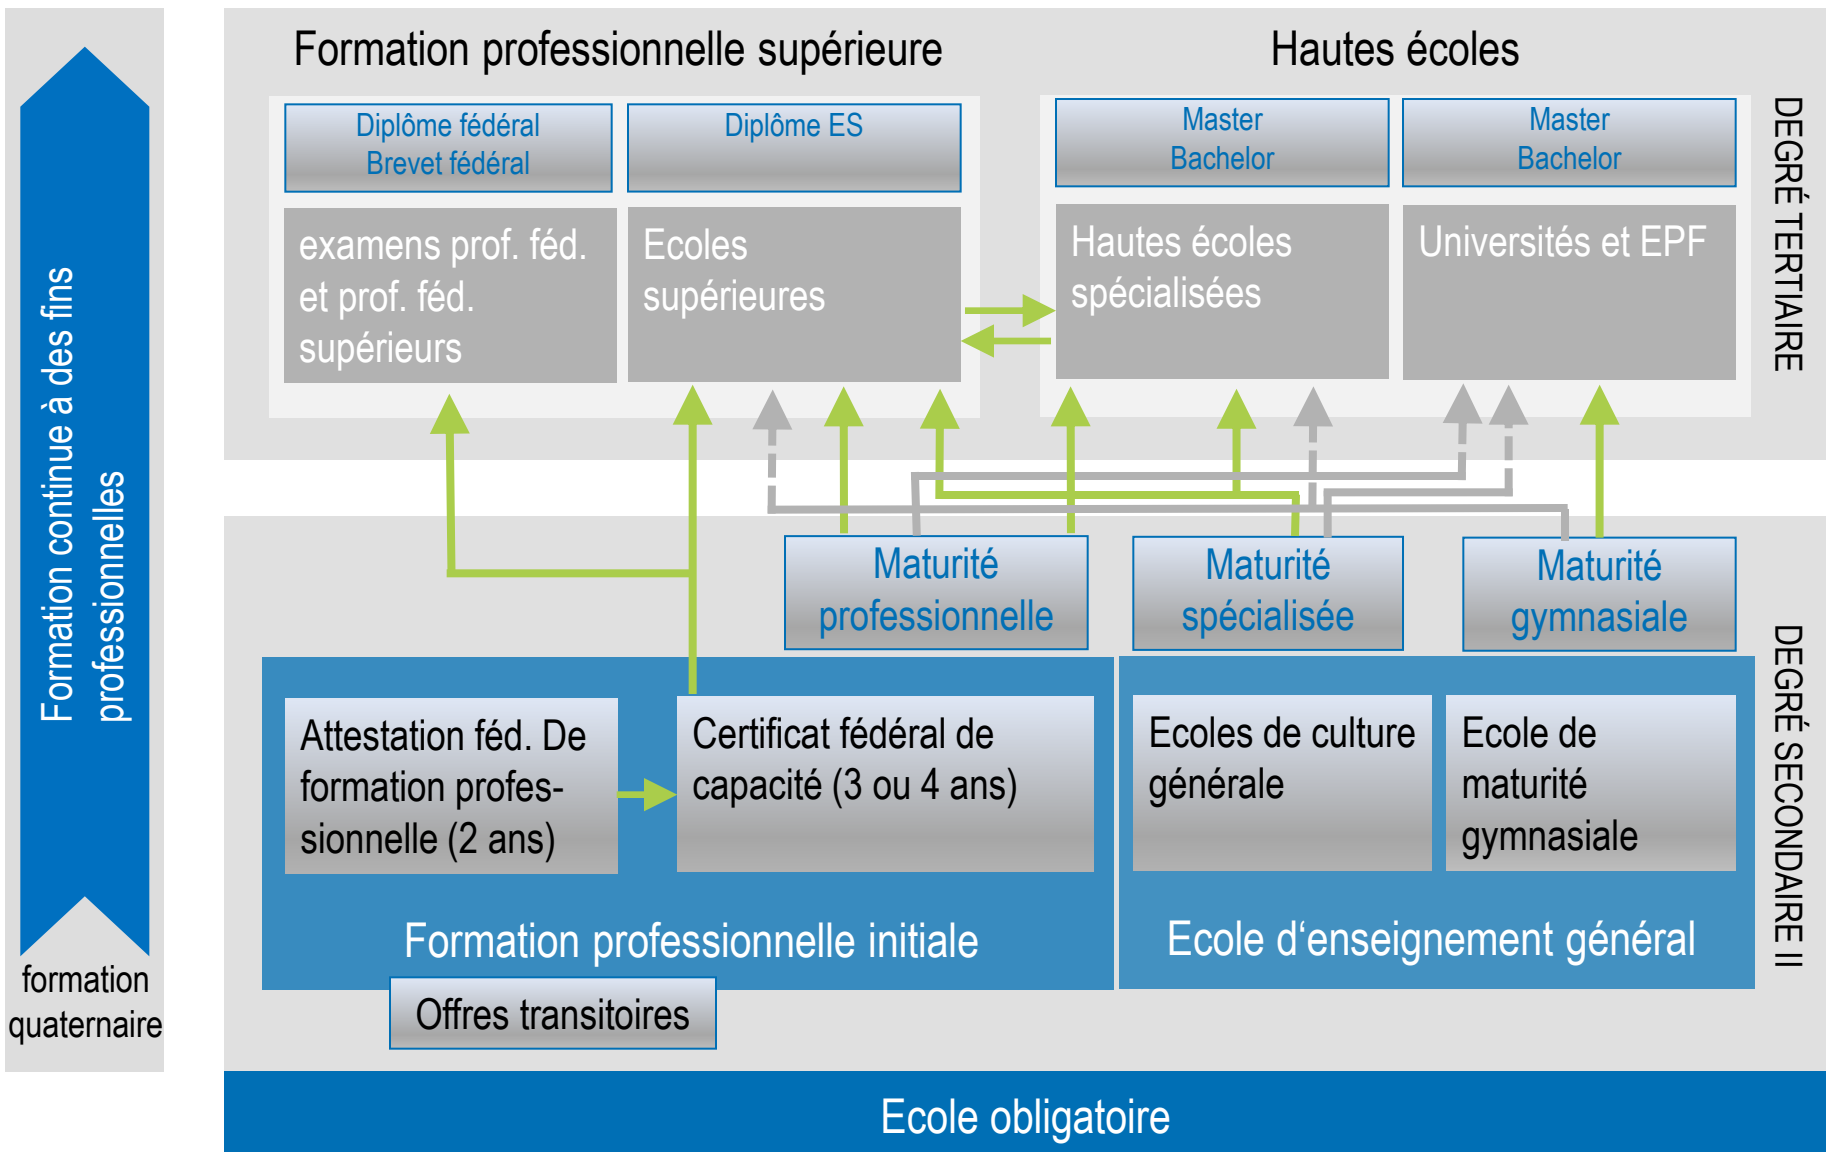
Formation continue à des fins professionnelles

formation quaternaire

Formation professionnelle supérieure

Hautes écoles

Diplôme fédéral
Brevet fédéral

Diplôme ES

Master
Bachelor

Master
Bachelor

examens prof. féd. et prof. féd. supérieurs

Ecoles supérieures

Hautes écoles spécialisées

Universités et EPF

DEGRÉ TERTIAIRE

Maturité professionnelle

Maturité spécialisée

Maturité gymnasiale

Attestation féd. De formation professionnelle (2 ans)

Certificat fédéral de capacité (3 ou 4 ans)

Ecoles de culture générale

Ecole de maturité gymnasiale

Formation professionnelle initiale

Ecole d'enseignement général

DEGRÉ SECONDAIRE II

Offres transitoires

Ecole obligatoire